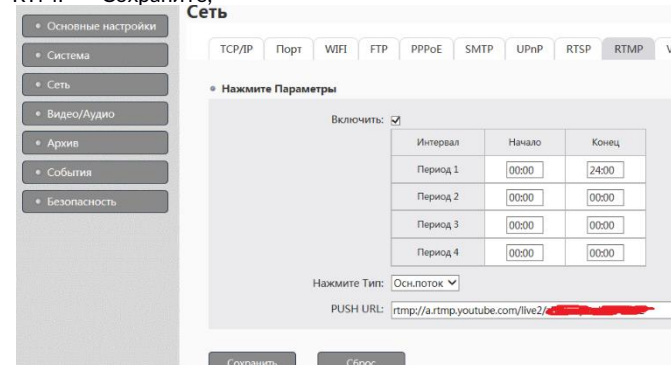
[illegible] Сохранить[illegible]

Сеть

• Основные настройки
• Система
• Сеть
• Видео/Аудио
• Архив
• События
• Безопасность

TCP/IP | Порт | WIFI | FTP | PPPoE | SMTP | UPnP | RTSP | RTMP | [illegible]

• Нажмите Параметры

Включить: ☑

| Интервал | Начало | Конец |
|---|---|---|
| Период 1 | 00:00 | 24:00 |
| Период 2 | 00:00 | 00:00 |
| Период 3 | 00:00 | 00:00 |
| Период 4 | 00:00 | 00:00 |

Нажмите Тип: Осн.поток

PUSH URL: rtmp://a.rtmp.youtube.com/live2/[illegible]

Сохранить | Сброс